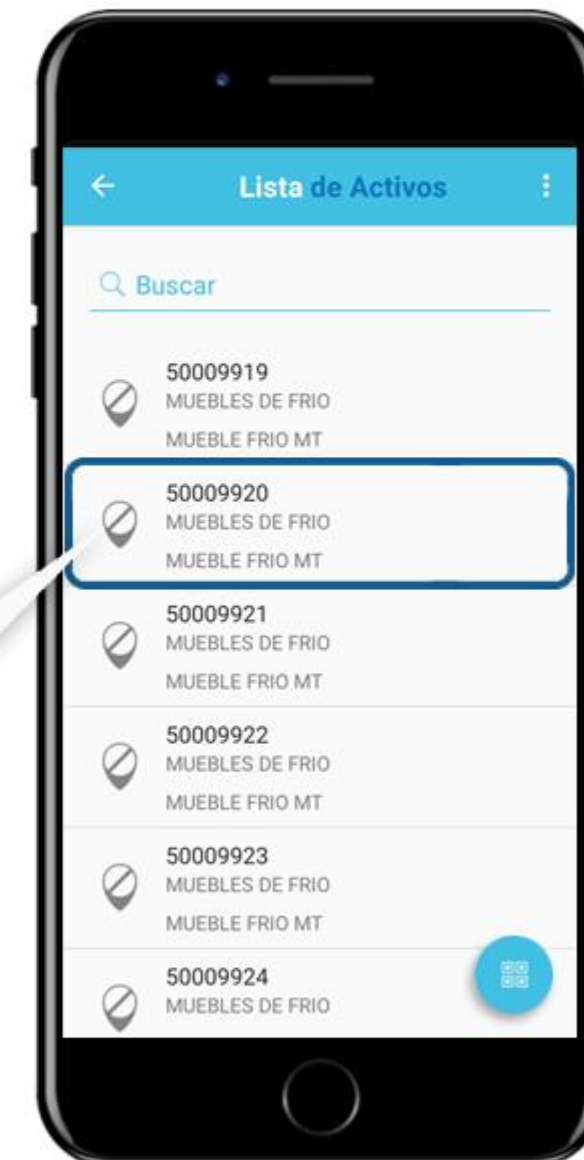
Lista de Activos

Buscar

50009919
MUEBLES DE FRIO
MUEBLE FRIO MT

50009920
MUEBLES DE FRIO
MUEBLE FRIO MT

50009921
MUEBLES DE FRIO
MUEBLE FRIO MT

50009922
MUEBLES DE FRIO
MUEBLE FRIO MT

50009923
MUEBLES DE FRIO
MUEBLE FRIO MT

50009924
MUEBLES DE FRIO